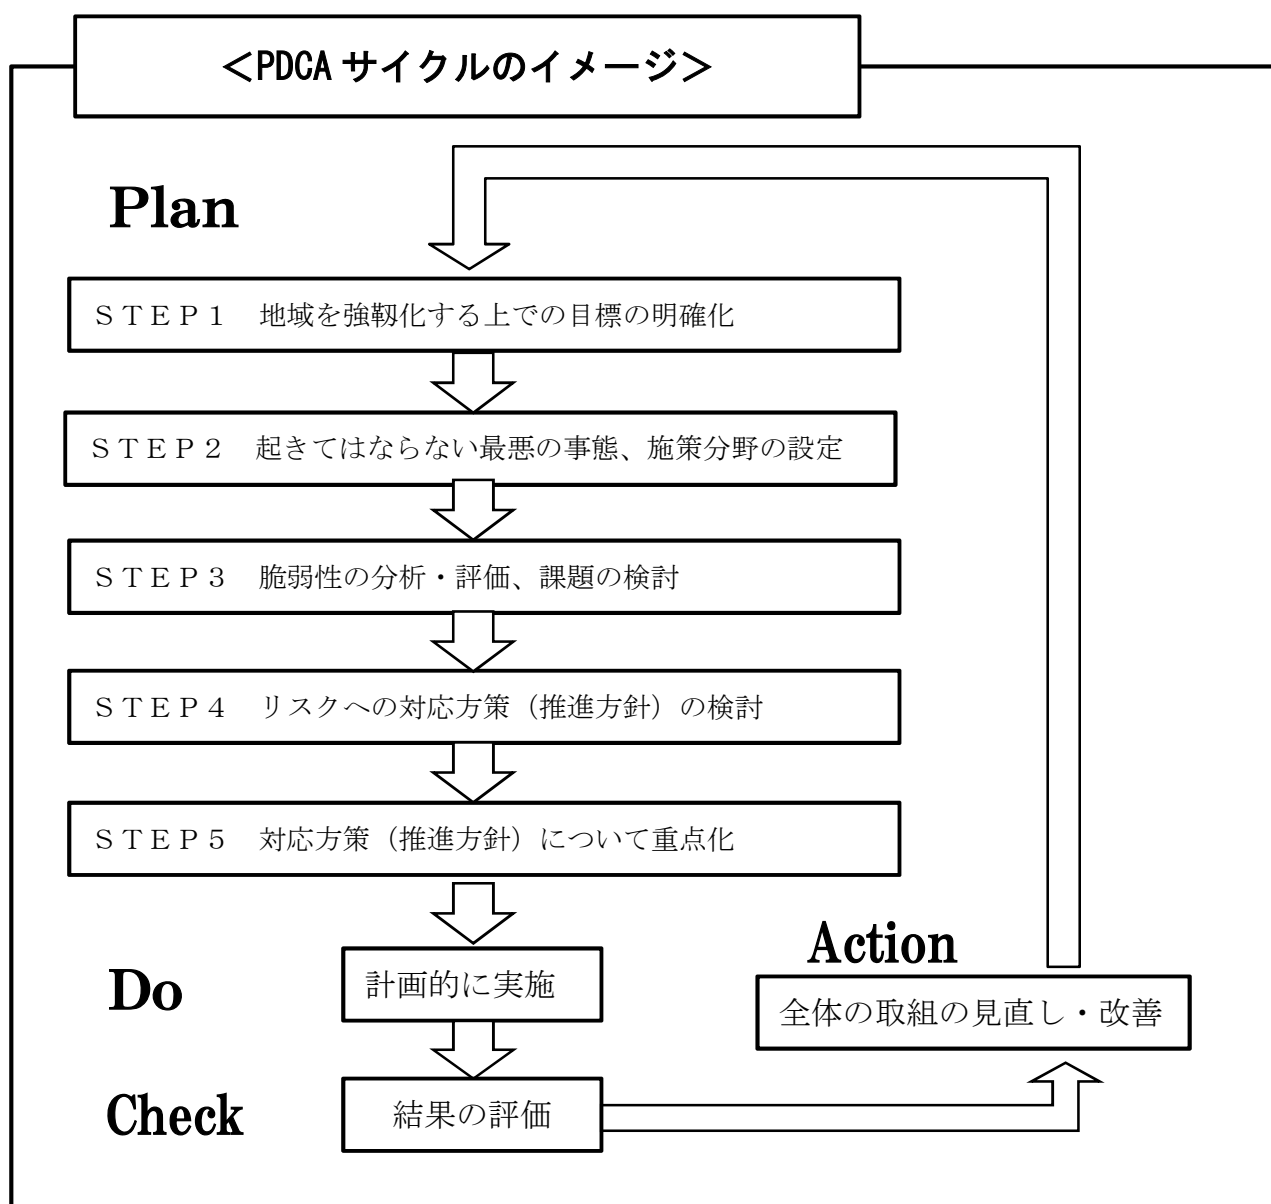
<PDCA サイクルのイメージ>

Plan

STEP1　地域を強靭化する上での目標の明確化

STEP2　起きてはならない最悪の事態、施策分野の設定

STEP3　脆弱性の分析・評価、課題の検討

STEP4　リスクへの対応方策（推進方針）の検討

STEP5　対応方策（推進方針）について重点化

Do

計画的に実施

Action

全体の取組の見直し・改善

Check

結果の評価